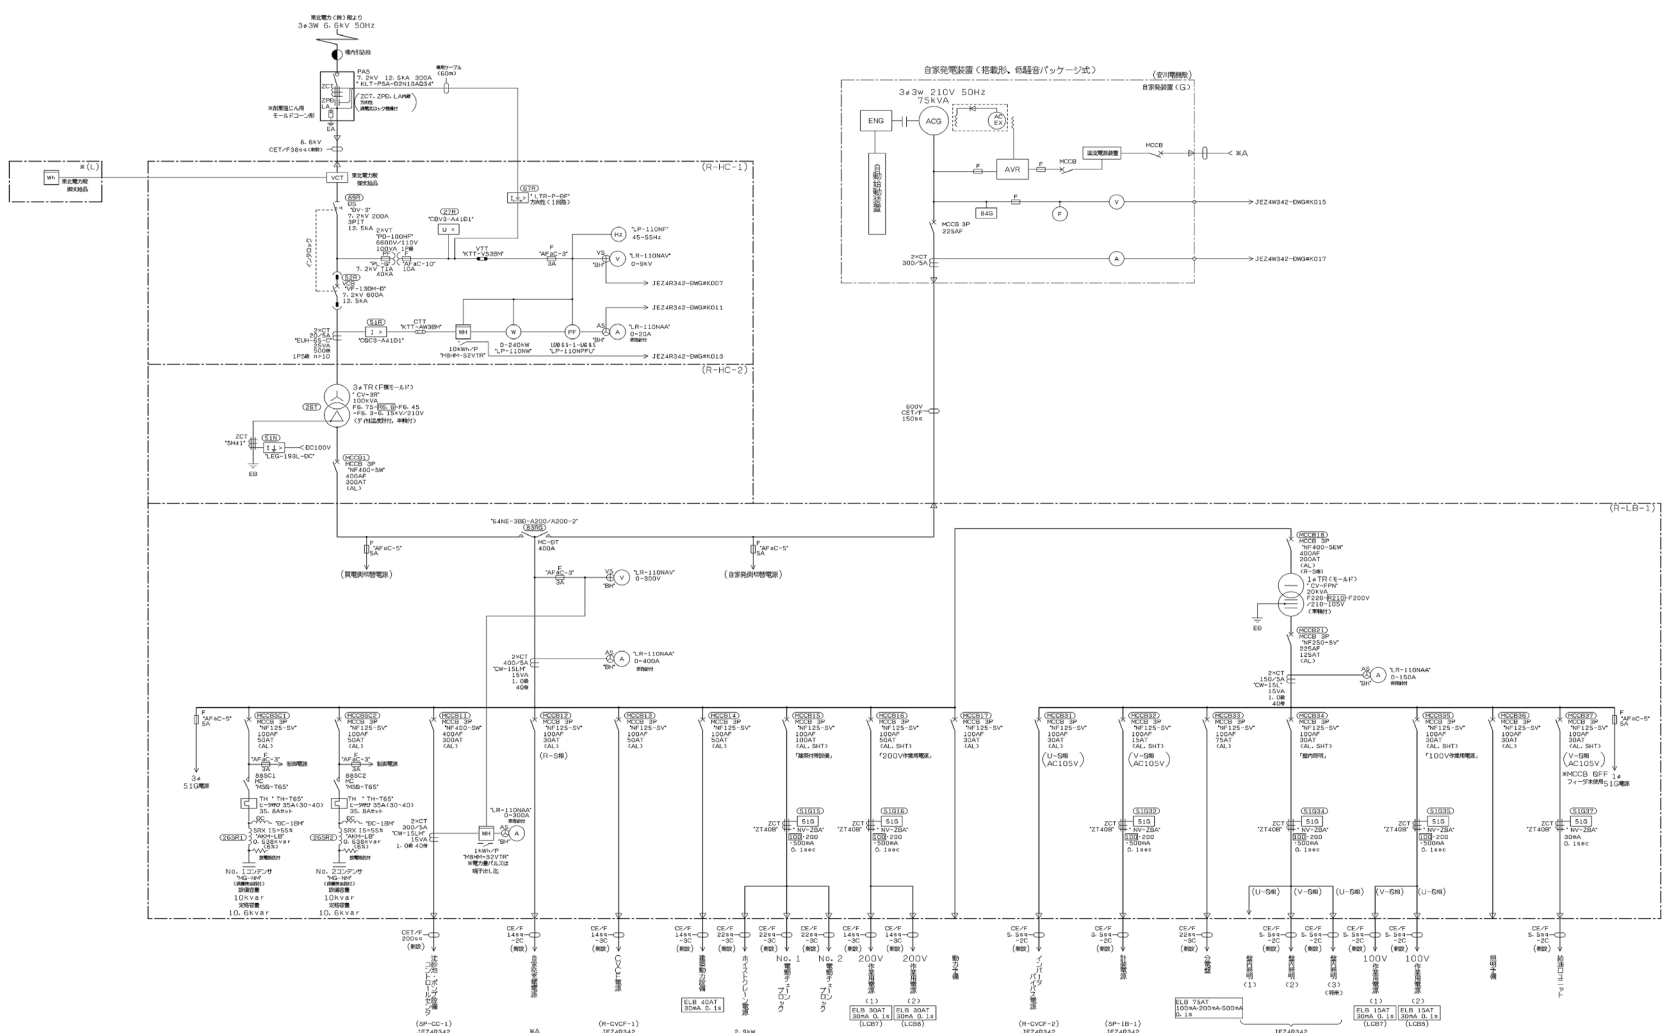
東北電力(株)殿より
3φ3W 6.6kV 50Hz

構内引込柱

PAS
7.2kV 12.5kA 300A
"KLT-PSA-D2N10AQ34"

ZCT, ZPD, LA内蔵
方向性
SOG制御(ロック機構付)

※耐塩型 モールドコーン形

EA

6.6kV
CET/F38sq

Wh
東北電力殿
御支給品

VCT
東北電力殿
御支給品

(R-HC-1)

67R
"LTR-P-DF"
方向性(1回路)

27R
"CBV3-A41D1"

DS
"DV-3"
7.2kV 200A
3PIT
12.5kA

2×VT
"PB-100HF"
6600V/110V
100VA 1P級

"PL-A" "AF&C-10"
7.2kV T1A 10A
40kA

VTT
"KTT-V33BH"

F
"AF&C-3"
3A

Hz "LP-110NF"
45-55Hz

VS V "LR-110NAV"
"BH" 0-9kV

JEZ4R342-DWG#K007

JEZ4R342-DWG#K011

52R
VCB
"VP-13BM-D"
7.2kV 600A
12.5kA

51R
"CSC3-A41D1"

CTT
"KTT-AW3BH"

WH
10kWh/P
"M8HM-S2VTR"

W
0-240kW
"LP-110NW"

PF
LEAD 0.5-1-LAG 0.5
"LP-110NPFU"

AS A "LR-110NAA"
"BH" 0-20A
零相付

2×CT
20/5A
"EUH-65-C"
25VA
500倍
1P5級 n>10

JEZ4R342-DWG#K013

(R-HC-2)

3φTR (F種モールド)
"CV-3R"
100kVA
F6.75-R6.6-F6.45
-F6.3-6.15kV/210V
ダイヤル(付温度計付, 準備付)

26T

ZCT
"SM41"

51N
"LEG-193L-DC"

DC100V

EB

MCCB1
MCCB 3P
"NF400-SW"
400AF
300AT
(AL)

自家発電装置(搭載形、低騒音パッケージ式)
(室内機器)
自家発電装置(G)

3φ3W 210V 50Hz
75kVA

ENG

ACG

AC EX

AVR

F

MCCB

直流電源装置

MCCB

※A

自動始動盤

84G

F

F

V

JEZ4W342-DWG#K015

MCCB 3P
225AF

2×CT
300/5A

A

JEZ4W342-DWG#K017

600V
CET/F
150sq

(R-LB-1)

"S4NE-3BB-A200/A200-2"
43RG

MC-DT
400A

F
"AF&C-5"
5A
(買電側切替電源)

F
"AF&C-5"
5A
(自家発側切替電源)

"AF&C-3"
F
3A

VS V "LR-110NAV"
"BH" 0-300V

2×CT
400/5A
"CW-15LM"
15VA
1.0級
40倍

AS A "LR-110NAA"
"BH" 0-400A
準備付

MCCB18
MCCB 3P
"NF400-SEW"
400AF
200AT
(AL)
(R-S相)

1φTR(モールド)
"CV-FPN"
20kVA
F220-R210-F200V
/210-105V
(準備付)

ED

MCCB21
MCCB 3P
"NF250-SV"
225AF
125AT
(AL)

2×CT
150/5A
"CW-15L"
15VA
1.0級
40倍

AS A "LR-110NAA"
"BH" 0-150A

F
"AF&C-5"
5A

3φ
51G電源

MCCB2C1
MCCB 3P
"NF125-SV"
100AF
50AT
(AL)

F
"AF&C-3"
3A
制御電源

88SC1
MC
"MSO-T65"

TH "TH-T65"
ヒータ呼び 35A(30-40)
35.8Aセット

SC
"DC-1BM"

SRX L=5%
"AKH-LB"
0.638kvar
(6%)

放電抵抗付

26SR1

No.1コンデンサ
"MG-NM"
(保護接点付)
設備容量
10kvar
定格容量
10.6kvar

MCCB2C2
MCCB 3P
"NF125-SV"
100AF
50AT
(AL)

F
"AF&C-3"
3A
制御電源

88SC2
MC
"MSO-T65"

TH "TH-T65"
ヒータ呼び 35A(30-40)
35.8Aセット

SC
"DC-1BM"

SRX L=5%
"AKH-LB"
0.638kvar
(6%)

放電抵抗付

26SR2

No.2コンデンサ
"MG-NM"
(保護接点付)
設備容量
10kvar
定格容量
10.6kvar

MCCB11
MCCB 3P
"NF400-SW"
400AF
300AT
(AL)

2×CT
300/5A
"CW-15LM"
15VA
1.0級 40倍

"LR-110NAA"
0-300A

WH
1kWh/P
"M8HM-S2VTR"
※電力量パルスは
端子出し迄

AS A
"BH"

MCCB12
MCCB 3P
"NF125-SV"
100AF
30AT
(AL)
(R-S相)

MCCB13
MCCB 3P
"NF125-SV"
100AF
50AT
(AL)

MCCB14
MCCB 3P
"NF125-SV"
100AF
50AT
(AL)

MCCB15
MCCB 3P
"NF125-SV"
100AF
100AT
(AL, SHT)
「建築付帯設備」

MCCB16
MCCB 3P
"NF125-SV"
100AF
50AT
(AL, SHT)
「200V作業用電源」

MCCB17
MCCB 3P
"NF125-SV"
100AF
30AT
(AL)

MCCB31
MCCB 3P
"NF125-SV"
100AF
30AT
(AL)
(U-0相
AC105V)

MCCB32
MCCB 3P
"NF125-SV"
100AF
15AT
(AL, SHT)
(AC105V)

MCCB33
MCCB 3P
"NF125-SV"
100AF
75AT
(AL)

MCCB34
MCCB 3P
"NF125-SV"
100AF
30AT
(AL, SHT)
「盤内照明」

MCCB35
MCCB 3P
"NF125-SV"
100AF
30AT
(AL, SHT)
「100V作業用電源」

MCCB36
MCCB 3P
"NF125-SV"
100AF
30AT
(AL)

MCCB37
MCCB 3P
"NF125-SV"
100AF
30AT
(AL, SHT)
(V-0相
AC105V)
※MCCB OFF
フィーダ未使用

F
"AF&C-5"
5A
1φ
51G電源

51G15
ZCT "ZT40B" 51G "NV-ZBA"
200-200
500mA
0.1sec

51G16
ZCT "ZT40B" 51G "NV-ZBA"
200-200
500mA
0.1sec

51G32
ZCT "ZT40B" 51G "NV-ZBA"
200-200
500mA
0.1sec

51G34
ZCT "ZT40B" 51G "NV-ZBA"
200-200
500mA
0.1sec

51G35
ZCT "ZT40B" 51G "NV-ZBA"
200-200
500mA
0.1sec

51G37
ZCT "ZT40B" 51G "NV-ZBA"
30mA
0.1sec

(U-0相) (V-0相) (U-0相) (V-0相) (U-0相)

CET/F 200sq (新設)
沈砂池ポンプ設備ローカルセンタ
(SP-CC-1)
JEZ4R342

CE/F 14sq-2C (新設)
自動除塵機電源
※A

CE/F 14sq-3C (新設)
CVCF電源
(R-CVCF-1)
JEZ4R342

CE/F 14sq-3C (新設)
送風機電源
ELB 40AT 30mA 0.1s

CE/F 22sq-3C (新設)
ホイストクレーン電源
2.2kW

CE/F 22sq-3C (新設)
電動チェーンブロック No.1

CE/F 22sq-3C (新設)
電動チェーンブロック No.2

CE/F 14sq-3C (新設)
200V作業用電源(1)
ELB 30AT 30mA 0.1s (LCB7)

CE/F 14sq-3C (新設)
200V作業用電源(2)
ELB 30AT 30mA 0.1s (LCB8)

動力予備

CE/F 5.5sq-2C (新設)
インバータバイパス電源
(R-CVCF-2)
JEZ4R342

CE/F 5.5sq-2C (新設)
計装電源
(SP-IB-1)
JEZ4R342

CE/F 22sq-3C (新設)
分電盤

CE/F 5.5sq-2C (新設)
盤内照明(1)

CE/F 5.5sq-2C (新設)
盤内照明(2)

CE/F 5.5sq-2C (新設)
盤内照明(3)
(将来)

ELB 75AT 100mA-200mA-500mA 0.1s
JEZ4R342

CE/F 5.5sq-2C (新設)
100V作業用電源(1)
ELB 15AT 30mA 0.1s (LCB7)

CE/F 5.5sq-2C (新設)
100V作業用電源(2)
ELB 15AT 30mA 0.1s (LCB8)

照明予備

CE/F 5.5sq-2C (新設)
給湯ユニット